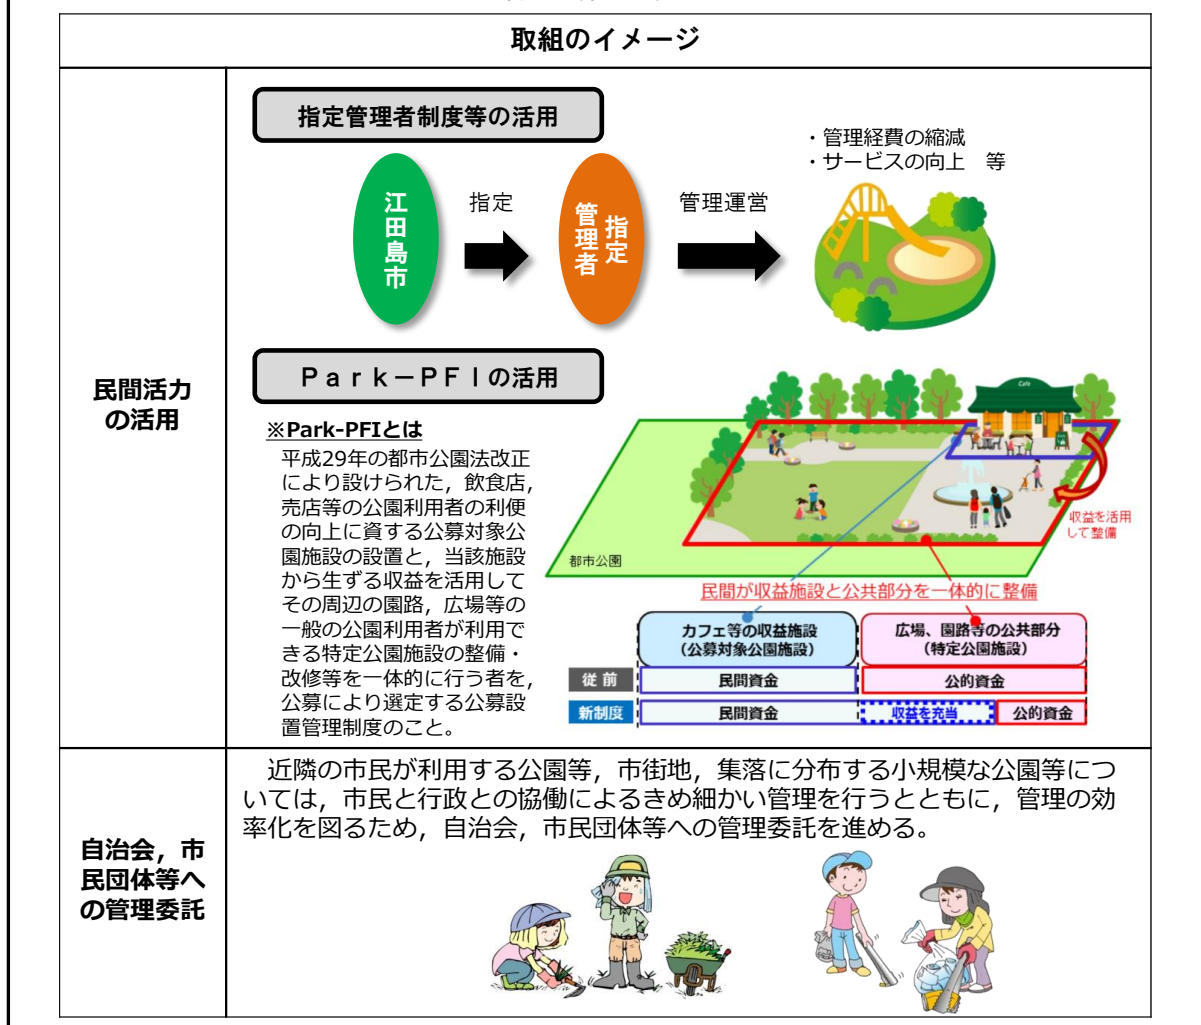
取組のイメージ

民間活力の活用

指定管理者制度等の活用

江田島市

指定

指定管理者

管理運営

・管理経費の縮減
・サービスの向上　等

Ｐａｒｋ－ＰＦＩの活用

※Park-PFIとは
平成29年の都市公園法改正により設けられた，飲食店，売店等の公園利用者の利便の向上に資する公募対象公園施設の設置と，当該施設から生ずる収益を活用してその周辺の園路，広場等の一般の公園利用者が利用できる特定公園施設の整備・改修等を一体的に行う者を，公募により選定する公募設置管理制度のこと。

Cafe

収益を活用して整備

都市公園

民間が収益施設と公共部分を一体的に整備

| | カフェ等の収益施設（公募対象公園施設） | 広場、園路等の公共部分（特定公園施設） | |
|---|---|---|---|
| 従前 | 民間資金 | 公的資金 | |
| 新制度 | 民間資金 | 収益を充当 | 公的資金 |

自治会，市民団体等への管理委託

近隣の市民が利用する公園等，市街地，集落に分布する小規模な公園等については，市民と行政との協働によるきめ細かい管理を行うとともに，管理の効率化を図るため，自治会，市民団体等への管理委託を進める。